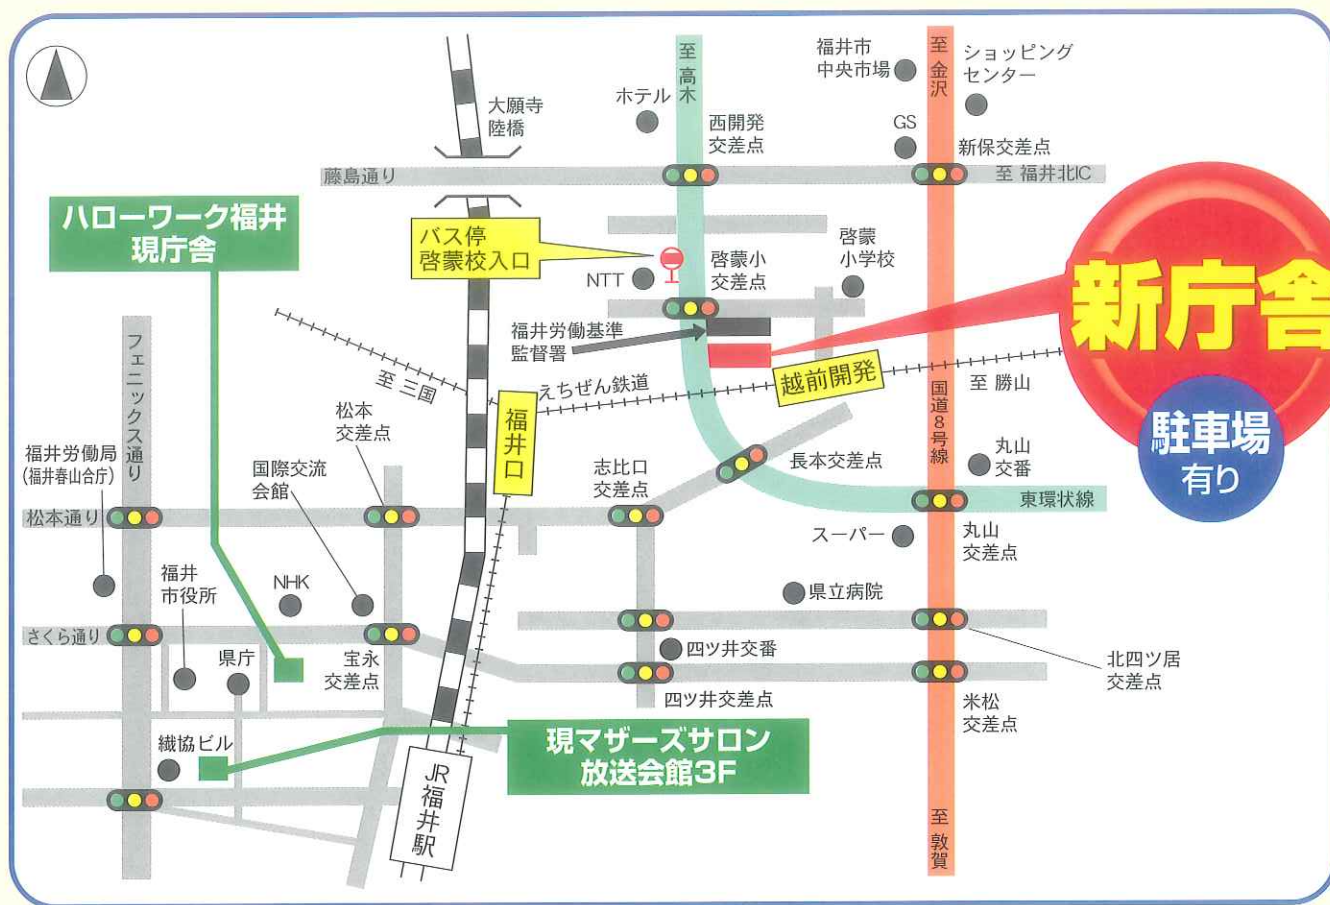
至高木

福井市中央市場

至金沢

ショッピングセンター

大願寺陸橋

ホテル

西開発交差点

GS

新保交差点

藤島通り

至 福井北IC

ハローワーク福井現庁舎

バス停啓蒙校入口

NTT

啓蒙小交差点

啓蒙小学校

新庁舎

福井労働基準監督署

至 三国

えちぜん鉄道

越前開発

至 勝山

駐車場有り

フェニックス通り

福井口

国道8号線

松本交差点

丸山交番

福井労働局（福井春山合庁）

国際交流会館

志比口交差点

長本交差点

東環状線

松本通り

スーパー

丸山交差点

福井市役所

NHK

県立病院

さくら通り

県庁

宝永交差点

四ツ井交番

北四ツ居交差点

四ツ井交差点

米松交差点

織協ビル

現マザーズサロン放送会館3F

JR福井駅

至敦賀